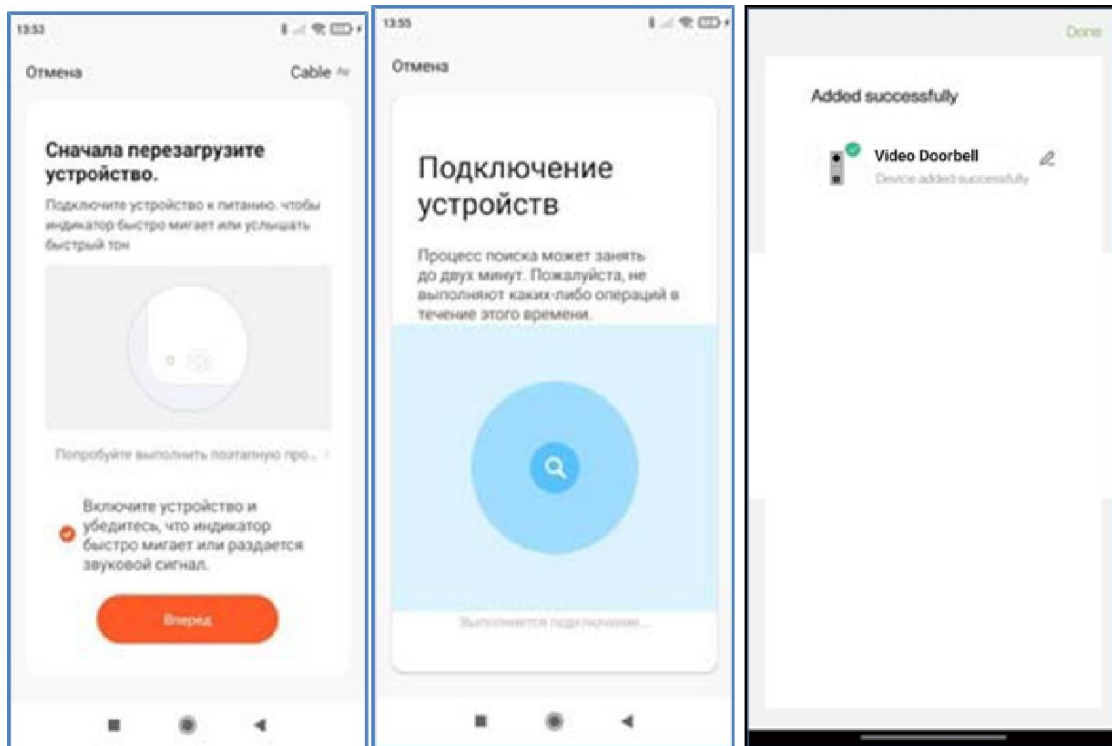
13:53

Отмена

Cable

Сначала перезагрузите устройство.

Подключите устройство к питанию, чтобы индикатор быстро мигает или услышать быстрый тон

Попробуйте выполнить поэтапную про...

Включите устройство и убедитесь, что индикатор быстро мигает или раздается звуковой сигнал.

Вперед

13:55

Отмена

Подключение устройств

Процесс поиска может занять до двух минут. Пожалуйста, не выполняют каких-либо операций в течение этого времени.

Выполняется подключение...

Done

Added successfully

Video Doorbell

Device added successfully